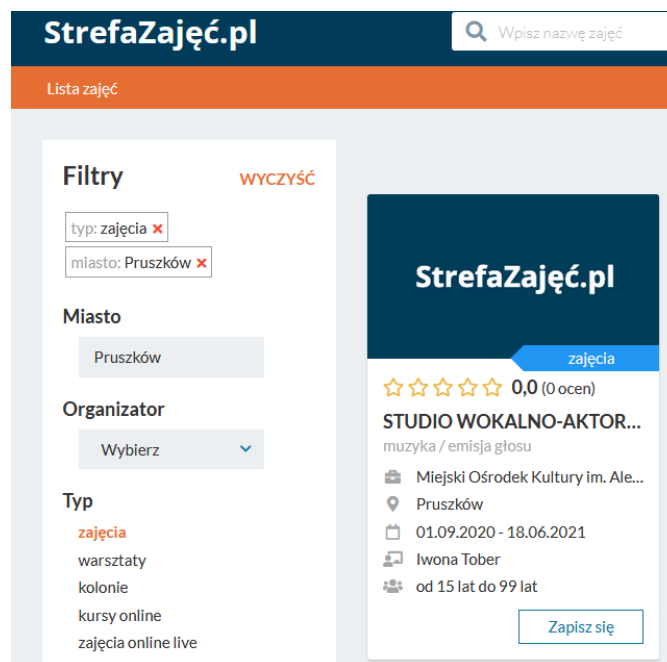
StrefaZajęć.pl

Wpisz nazwę zajęć

Lista zajęć

Filtry

WYCZYŚĆ

typ: zajęcia ×

miasto: Pruszków ×

Miasto

Pruszków

Organizator

Wybierz

Typ

zajęcia

warsztaty

kolonie

kursy online

zajęcia online live

StrefaZajęć.pl

zajęcia

0,0 (0 ocen)

STUDIO WOKALNO-AKTOR...

muzyka / emisja głosu

Miejski Ośrodek Kultury im. Ale...

Pruszków

01.09.2020 - 18.06.2021

Iwona Tober

od 15 lat do 99 lat

Zapisz się